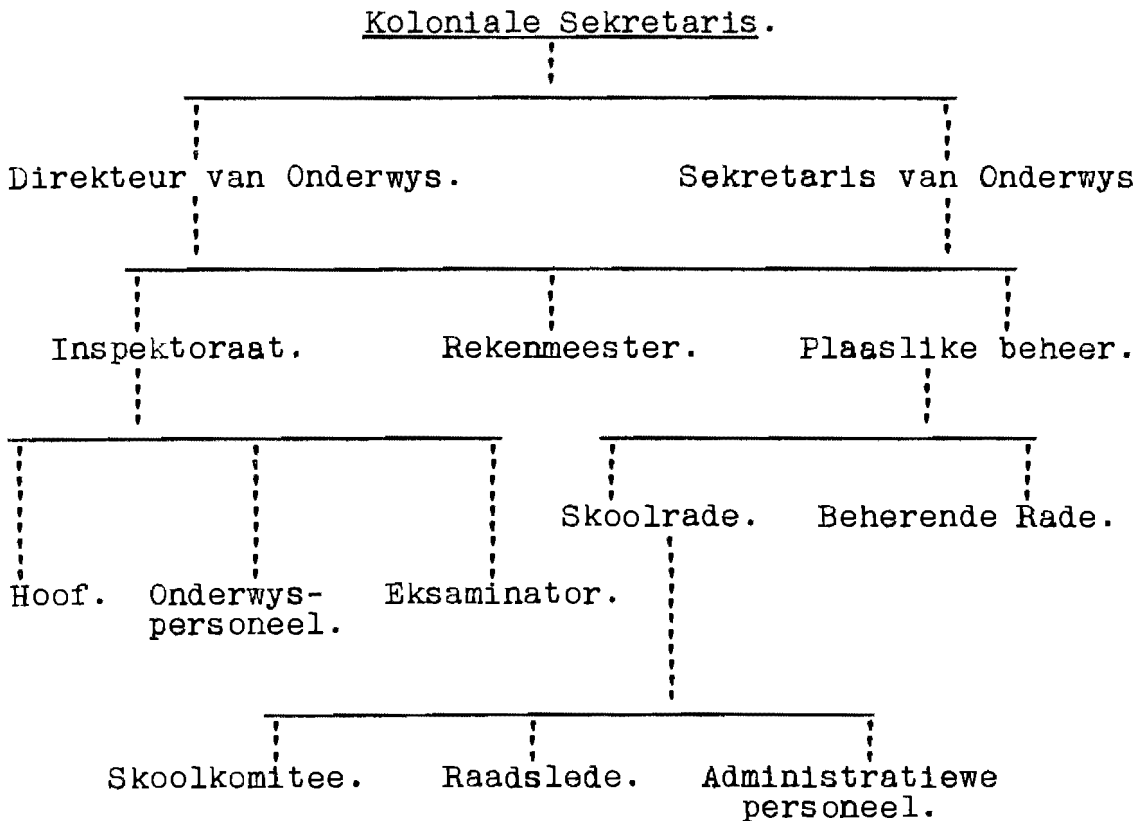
Koloniale Sekretaris.

Direkteur van Onderwys.

Sekretaris van Onderwys

Inspektoraat.

Rekenmeester.

Plaaslike beheer.

Skoolrade.

Beherende Rade.

Hoof.

Onderwyspersoneel.

Eksaminator.

Skoolkomitee.

Raadslede.

Administratiewe personeel.